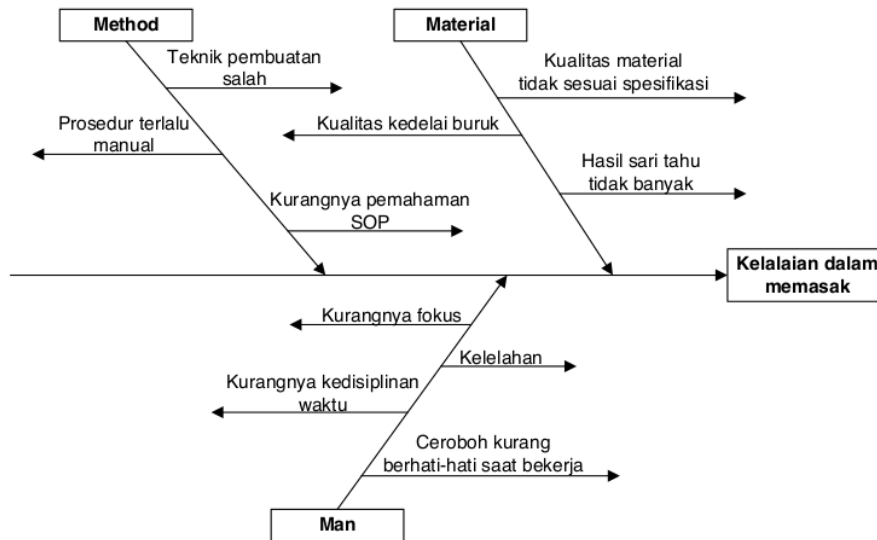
Method

Teknik pembuatan salah

Prosedur terlalu manual

Kurangnya pemahaman SOP

Material

Kualitas material tidak sesuai spesifikasi

Kualitas kedelai buruk

Hasil sari tahu tidak banyak

Kelalaian dalam memasak

Kurangnya fokus

Kelelahan

Kurangnya kedisiplinan waktu

Ceroboh kurang berhati-hati saat bekerja

Man